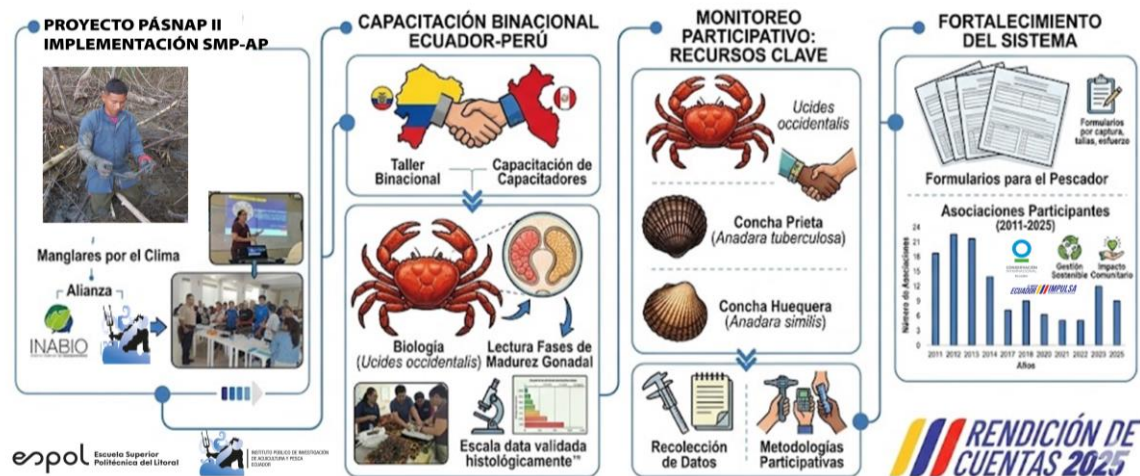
PROYECTO PÁSNAP II
IMPLEMENTACIÓN SMP-AP

Manglares por el Clima

Alianza

INABIO

CAPACITACIÓN BINACIONAL ECUADOR-PERÚ

Taller Binacional

Capacitación de Capacitadores

Biología (Ucides occidentalis)

Lectura Fases de Madurez Gonadal

Escala data validada histológicamente

MONITOREO PARTICIPATIVO: RECURSOS CLAVE

Ucides occidentalis

Concha Prieta (Anadara tuberculosa)

Concha Huequera (Anadara similis)

Recolección de Datos

Metodologías Participativas

FORTALECIMIENTO DEL SISTEMA

Formularios por captura, tallas, esfuerzo

Formularios para el Pescador

Asociaciones Participantes (2011-2025)

Gestión Sostenible

Impacto Comunitario

ECUADOR IMPULSA

Número de Asociaciones

24
21
18
15
12
9
6
3
0

2011 2012 2013 2014 2017 2018 2019 2020 2021 2022 2023 2025

Años

espol Escuela Superior Politécnica del Litoral

INSTITUTO PÚBLICO DE INVESTIGACIÓN DE ACUICULTURA Y PESCA ECUADOR

RENDICIÓN DE CUENTAS 2025